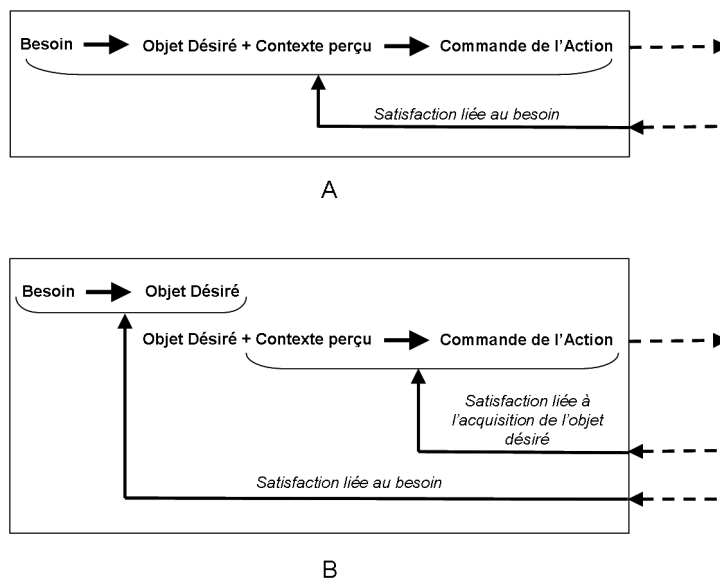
Besoin Objet Désiré + Contexte perçu Commande de l'Action

Satisfaction liée au besoin

A

Besoin Objet Désiré

Objet Désiré + Contexte perçu Commande de l'Action

Satisfaction liée à l'acquisition de l'objet désiré

Satisfaction liée au besoin

B